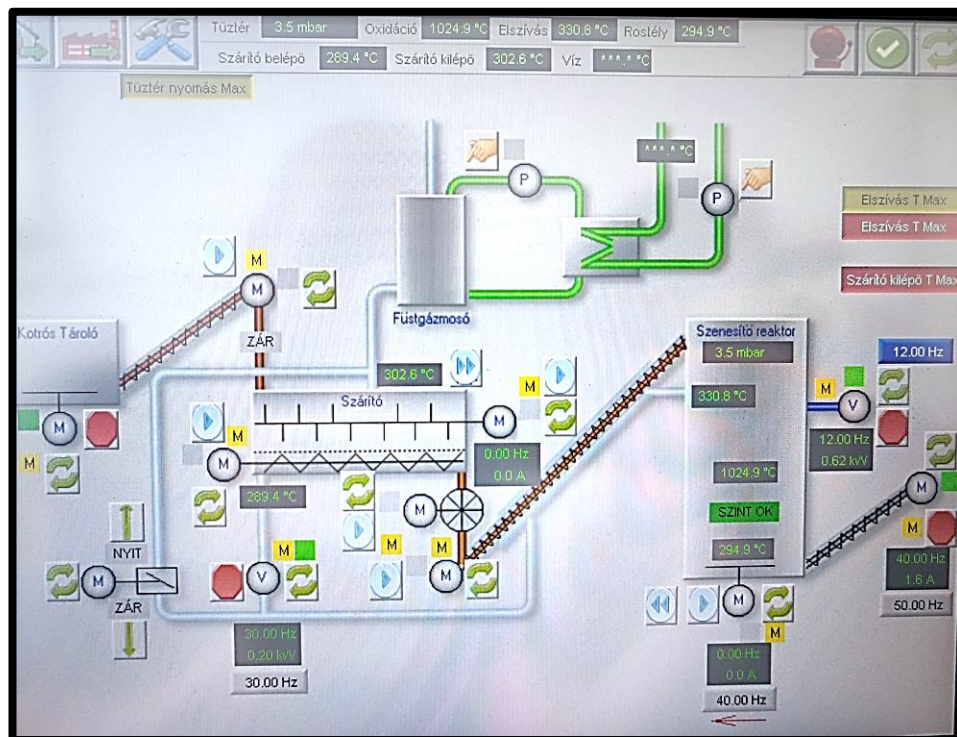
Tűztér 3.5 mbar Oxidáció 1024.9 °C Elszívás 330.8 °C Rostély 294.9 °C
Szárító belépő 289.4 °C Szárító kilépő 302.6 °C Víz ***.* °C

Tűztér nyomás Max

***.* °C
P
P

Elszívás T Max
Elszívás T Max
Szárító kilépő T Max

M
M
Füstgázmosó

Kotrós Tároló
ZÁR

Szenesítő reaktor
3.5 mbar

12.00 Hz

302.6 °C
M
Szárító
330.8 °C
M
M
M
M
V
0.00 Hz
0.0 A
12.00 Hz
0.62 kW
M
M
M
M
1024.9 °C
289.4 °C
M
SZINT OK
NYIT
M
M
M
294.9 °C
M
M
V
M
M
40.00 Hz
1.6 A
ZÁR
M
50.00 Hz
M
30.00 Hz
0.20 kW
0.00 Hz
0.0 A
30.00 Hz
40.00 Hz